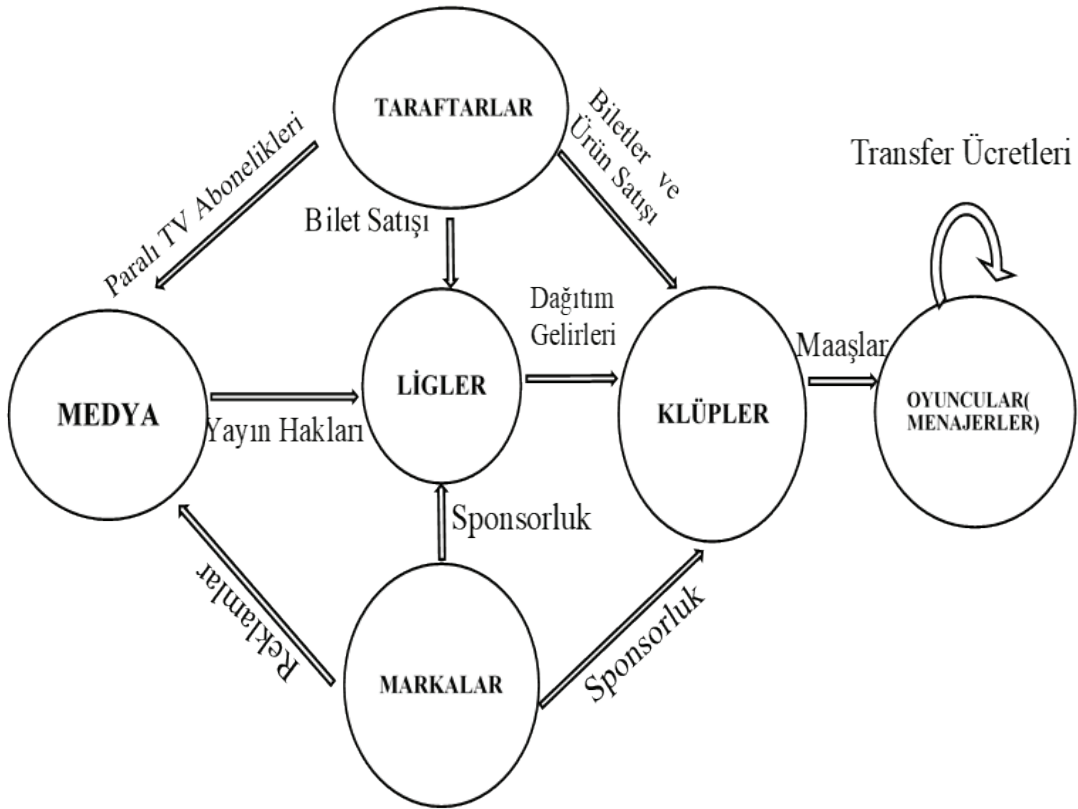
TARAFTARLAR

Paralı TV Abonelikleri

Bilet Satışı

Biletler ve Ürün Satışı

Transfer Ücretleri

Dağıtım Gelirleri

MEDYA

LİGLER

KLÜPLER

Maaşlar

OYUNCULAR( MENAJERLER)

Yayın Hakları

Sponsorluk

Reklamlar

MARKALAR

Sponsorluk